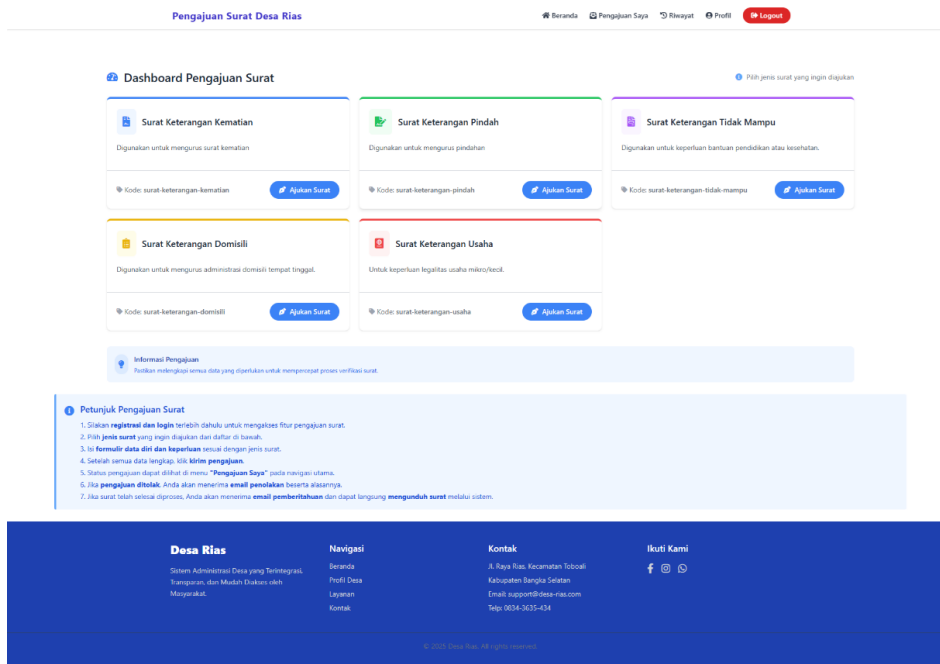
Pengajuan Surat Desa Rias

Beranda Pengajuan Saya Riwayat Profil Logout

Dashboard Pengajuan Surat

Pilih jenis surat yang ingin diajukan

Surat Keterangan Kematian

Digunakan untuk mengurus surat kematian

Kode: surat-keterangan-kematian

Ajukan Surat

Surat Keterangan Pindah

Digunakan untuk mengurus pindahan

Kode: surat-keterangan-pindah

Ajukan Surat

Surat Keterangan Tidak Mampu

Digunakan untuk keperluan bantuan pendidikan atau kesehatan.

Kode: surat-keterangan-tidak-mampu

Ajukan Surat

Surat Keterangan Domisili

Digunakan untuk mengurus administrasi domisili tempat tinggal.

Kode: surat-keterangan-domisili

Ajukan Surat

Surat Keterangan Usaha

Untuk keperluan legalitas usaha mikro/kecil.

Kode: surat-keterangan-usaha

Ajukan Surat

Informasi Pengajuan

Pastikan melengkapi semua data yang diperlukan untuk mempercepat proses verifikasi surat.

Petunjuk Pengajuan Surat

1. Silakan **registrasi dan login** terlebih dahulu untuk mengakses fitur pengajuan surat.
2. Pilih **jenis surat** yang ingin diajukan dari daftar di bawah.
3. Isi **formulir data diri dan keperluan** sesuai dengan jenis surat.
4. Setelah semua data lengkap, klik **kirim pengajuan**.
5. Status pengajuan dapat dilihat di menu **"Pengajuan Saya"** pada navigasi utama.
6. Jika **pengajuan ditolak**, Anda akan menerima **email penolakan** beserta alasannya.
7. Jika surat telah selesai diproses, Anda akan menerima **email pemberitahuan** dan dapat langsung **mengunduh surat** melalui sistem.

Desa Rias

Sistem Administrasi Desa yang Terintegrasi, Transparan, dan Mudah Diakses oleh Masyarakat.

Navigasi

Beranda

Profil Desa

Layanan

Kontak

Kontak

Jl. Raya Rias, Kecamatan Toboali

Kabupaten Bangka Selatan

Email: support@desa-rias.com

Telp: 0834-3635-434

Ikuti Kami

© 2025 Desa Rias. All rights reserved.